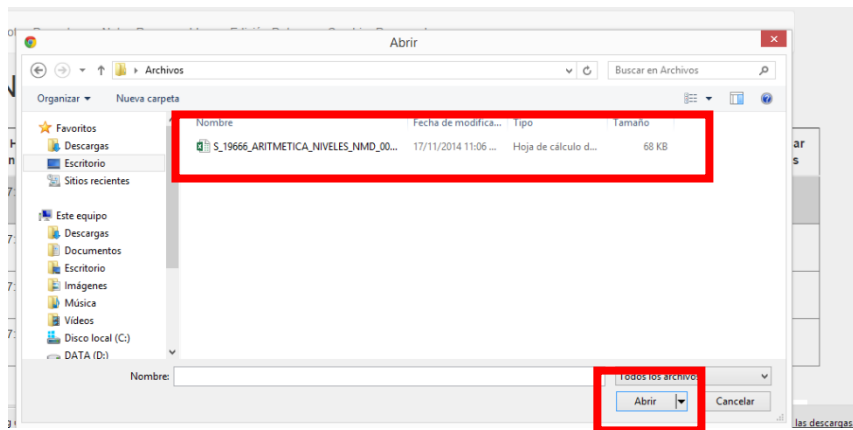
Abrir

Archivos

Buscar en Archivos

Organizar ▾ Nueva carpeta

Favoritos
Descargas
Escritorio
Sitios recientes

Este equipo
Descargas
Documentos
Escritorio
Imágenes
Música
Vídeos
Disco local (C:)
DATA (D:)

| Nombre | Fecha de modifica... | Tipo | Tamaño |
|---|---|---|---|
| S_19666_ARITMETICA_NIVELES_NMD_00... | 17/11/2014 11:06 ... | Hoja de cálculo d... | 68 KB |

Nombre:

Todos los archivos

Abrir

Cancelar

las descargas